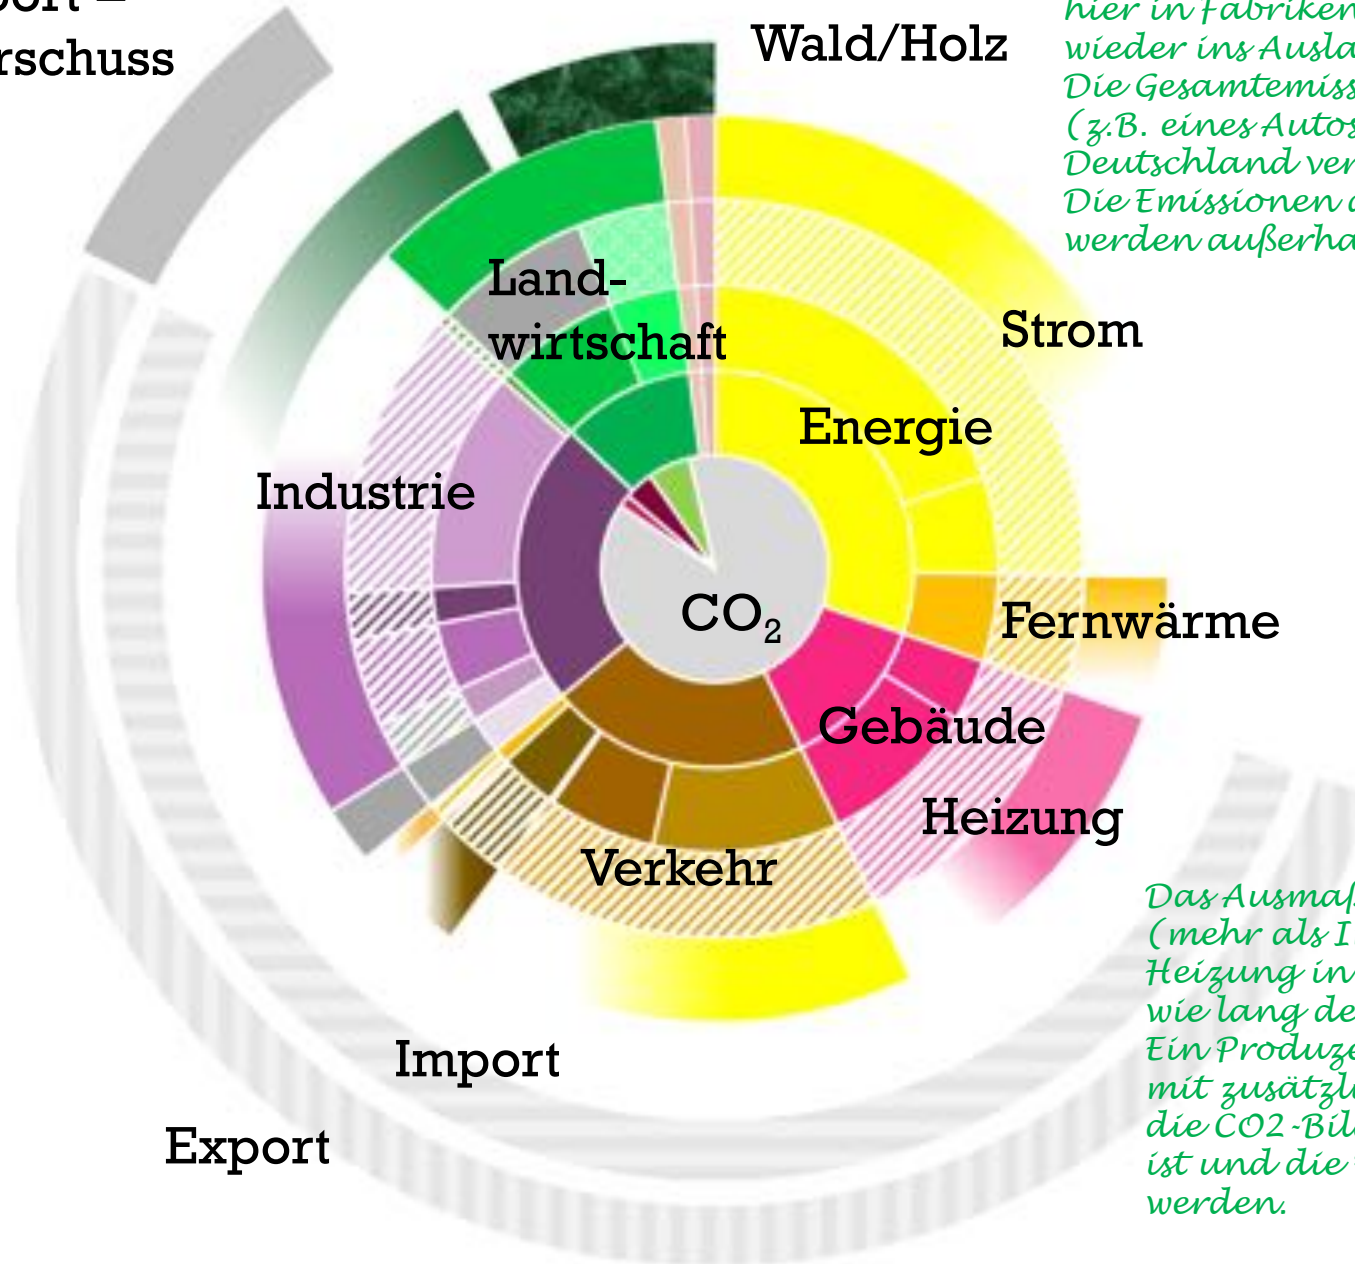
port –
rschuss

Wald/Holz

hier in Fabriken
wieder ins Ausla
Die Gesamtemiss
(z.B. eines Autos
Deutschland ver
Die Emissionen
werden außerha

Land-
wirtschaft

Strom

Energie

Industrie

$CO_2$

Fernwärme

Gebäude

Heizung

Verkehr

Das Ausmaß
(mehr als I
Heizung in
wie lang de
Ein Produze
mit zusätzl
die CO2-Bil
ist und die
werden.

Import

Export